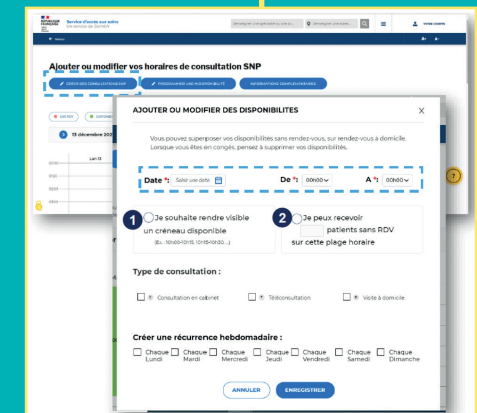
Service d'accès aux soins
Un service de Santé.fr

Rechercher (compétences, une cu...

Rechercher une zone

VOTRE COMPTE

Retour

Ajouter ou modifier vos horaires de consultation SNP

CRÉER DES DISPONIBILITÉS

PERSONNALISER UNE INDISPONIBILITÉ

INFORMATIONS COMPLÉMENTAIRES

SUR RDV

EXPIRÉ

13 décembre 202

Lun 13

AJOUTER OU MODIFIER DES DISPONIBILITES

X

Vous pouvez superposer vos disponibilités sans rendez-vous, sur rendez-vous à domicile. Lorsque vous êtes en congés, pensez à supprimer vos disponibilités.

Date * Saisir une date

De * 00h00

A * 00h00

1 Je souhaite rendre visible un créneau disponible
(Ex. : 10h00-10h15, 10h15-10h30,...)

2 Je peux recevoir patients sans RDV sur cette plage horaire

Type de consultation :

Consultation en cabinet

Téléconsultation

Visite à domicile

Créer une récurrence hebdomadaire :

Chaque Lundi

Chaque Mardi

Chaque Mercredi

Chaque Jeudi

Chaque Vendredi

Chaque Samedi

Chaque Dimanche

ANNULER

ENREGISTRER

?